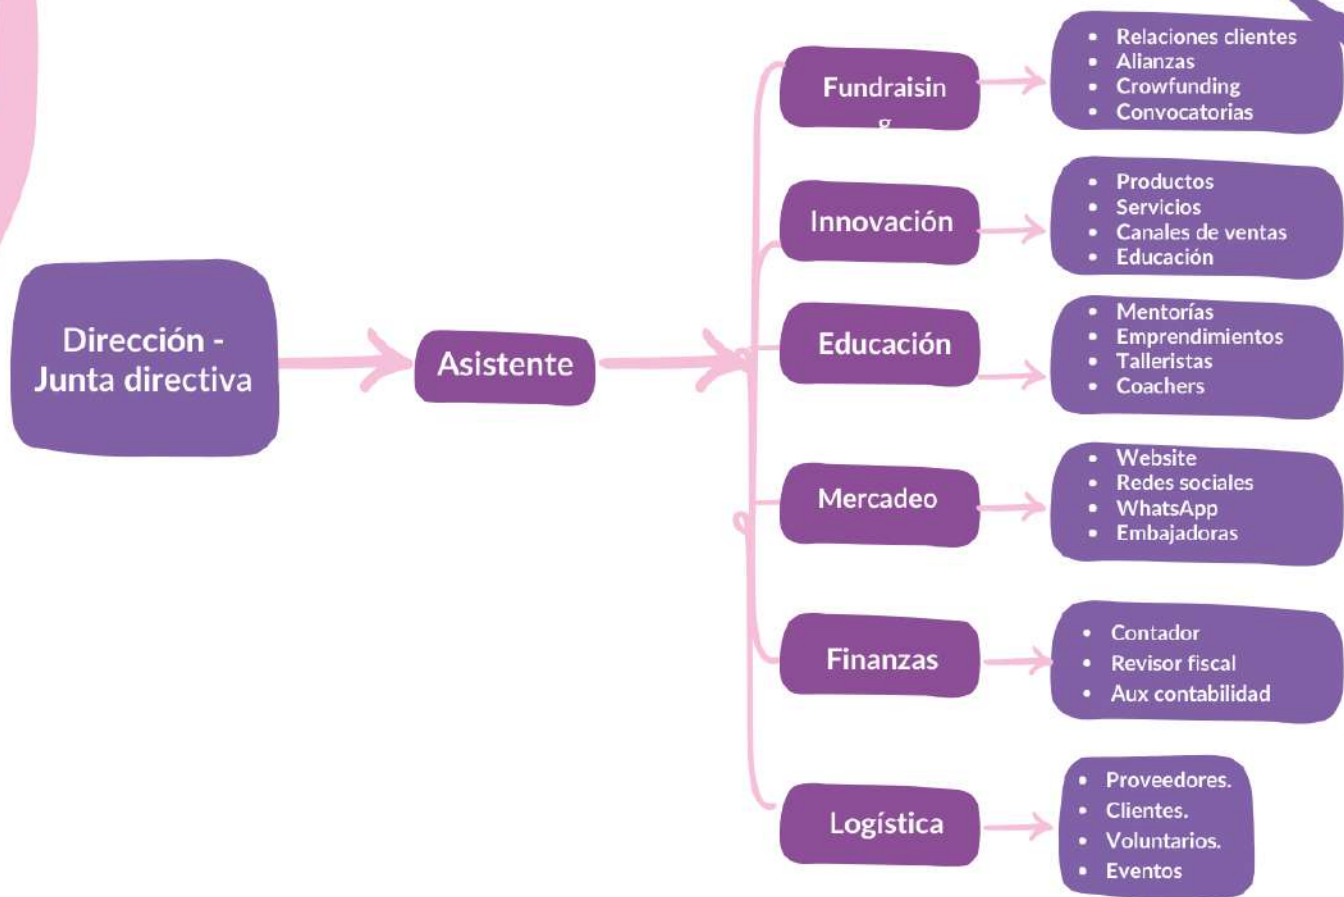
Dirección - Junta directiva

Asistente

Fundraisin
g

- Relaciones clientes
- Alianzas
- Crowfunding
- Convocatorias

Innovación

- Productos
- Servicios
- Canales de ventas
- Educación

Educación

- Mentorías
- Emprendimientos
- Talleristas
- Coachers

Mercadeo

- Website
- Redes sociales
- WhatsApp
- Embajadoras

Finanzas

- Contador
- Revisor fiscal
- Aux contabilidad

Logística

- Proveedores.
- Clientes.
- Voluntarios.
- Eventos